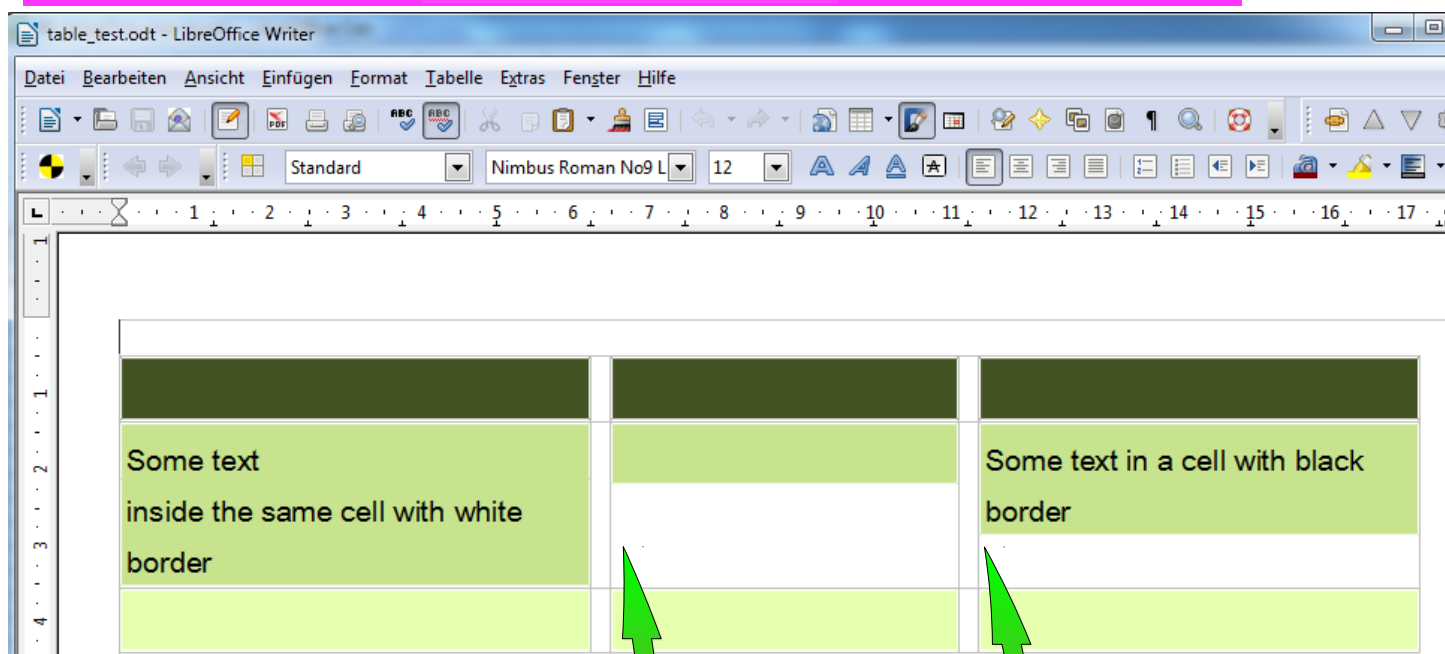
table_test.odt - LibreOffice Writer

Datei Bearbeiten Ansicht Einfügen Format Tabelle Extras Fenster Hilfe

Standard Nimbus Roman No9 L 12

1 2 3 4 5 6 7 8 9 10 11 12 13 14 15 16 17

| | | |
|---|---|---|
| | | |
| Some text inside the same cell with white border | | Some text in a cell with black border |
| | | |